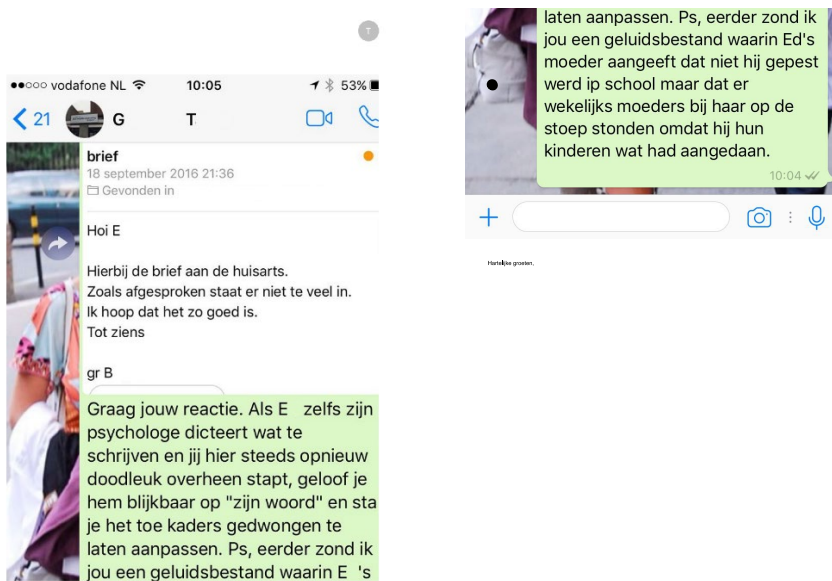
T

●●○○○ vodafone NL 10:05 53%

< 21 G T

brief
18 september 2016 21:36
Gevonden in

Hoi E

Hierbij de brief aan de huisarts.
Zoals afgesproken staat er niet te veel in.
Ik hoop dat het zo goed is.
Tot ziens

gr B

Graag jouw reactie. Als E zelfs zijn psychologe dicteert wat te schrijven en jij hier steeds opnieuw doodleuk overheen stapt, geloof je hem blijkbaar op "zijn woord" en sta je het toe kaders gedwongen te laten aanpassen. Ps, eerder zond ik jou een geluidsbestand waarin E 's

laten aanpassen. Ps, eerder zond ik jou een geluidsbestand waarin Ed's moeder aangeeft dat niet hij gepest werd ip school maar dat er wekelijks moeders bij haar op de stoep stonden omdat hij hun kinderen wat had aangedaan.
10:04

+

Hartelijke groeten.